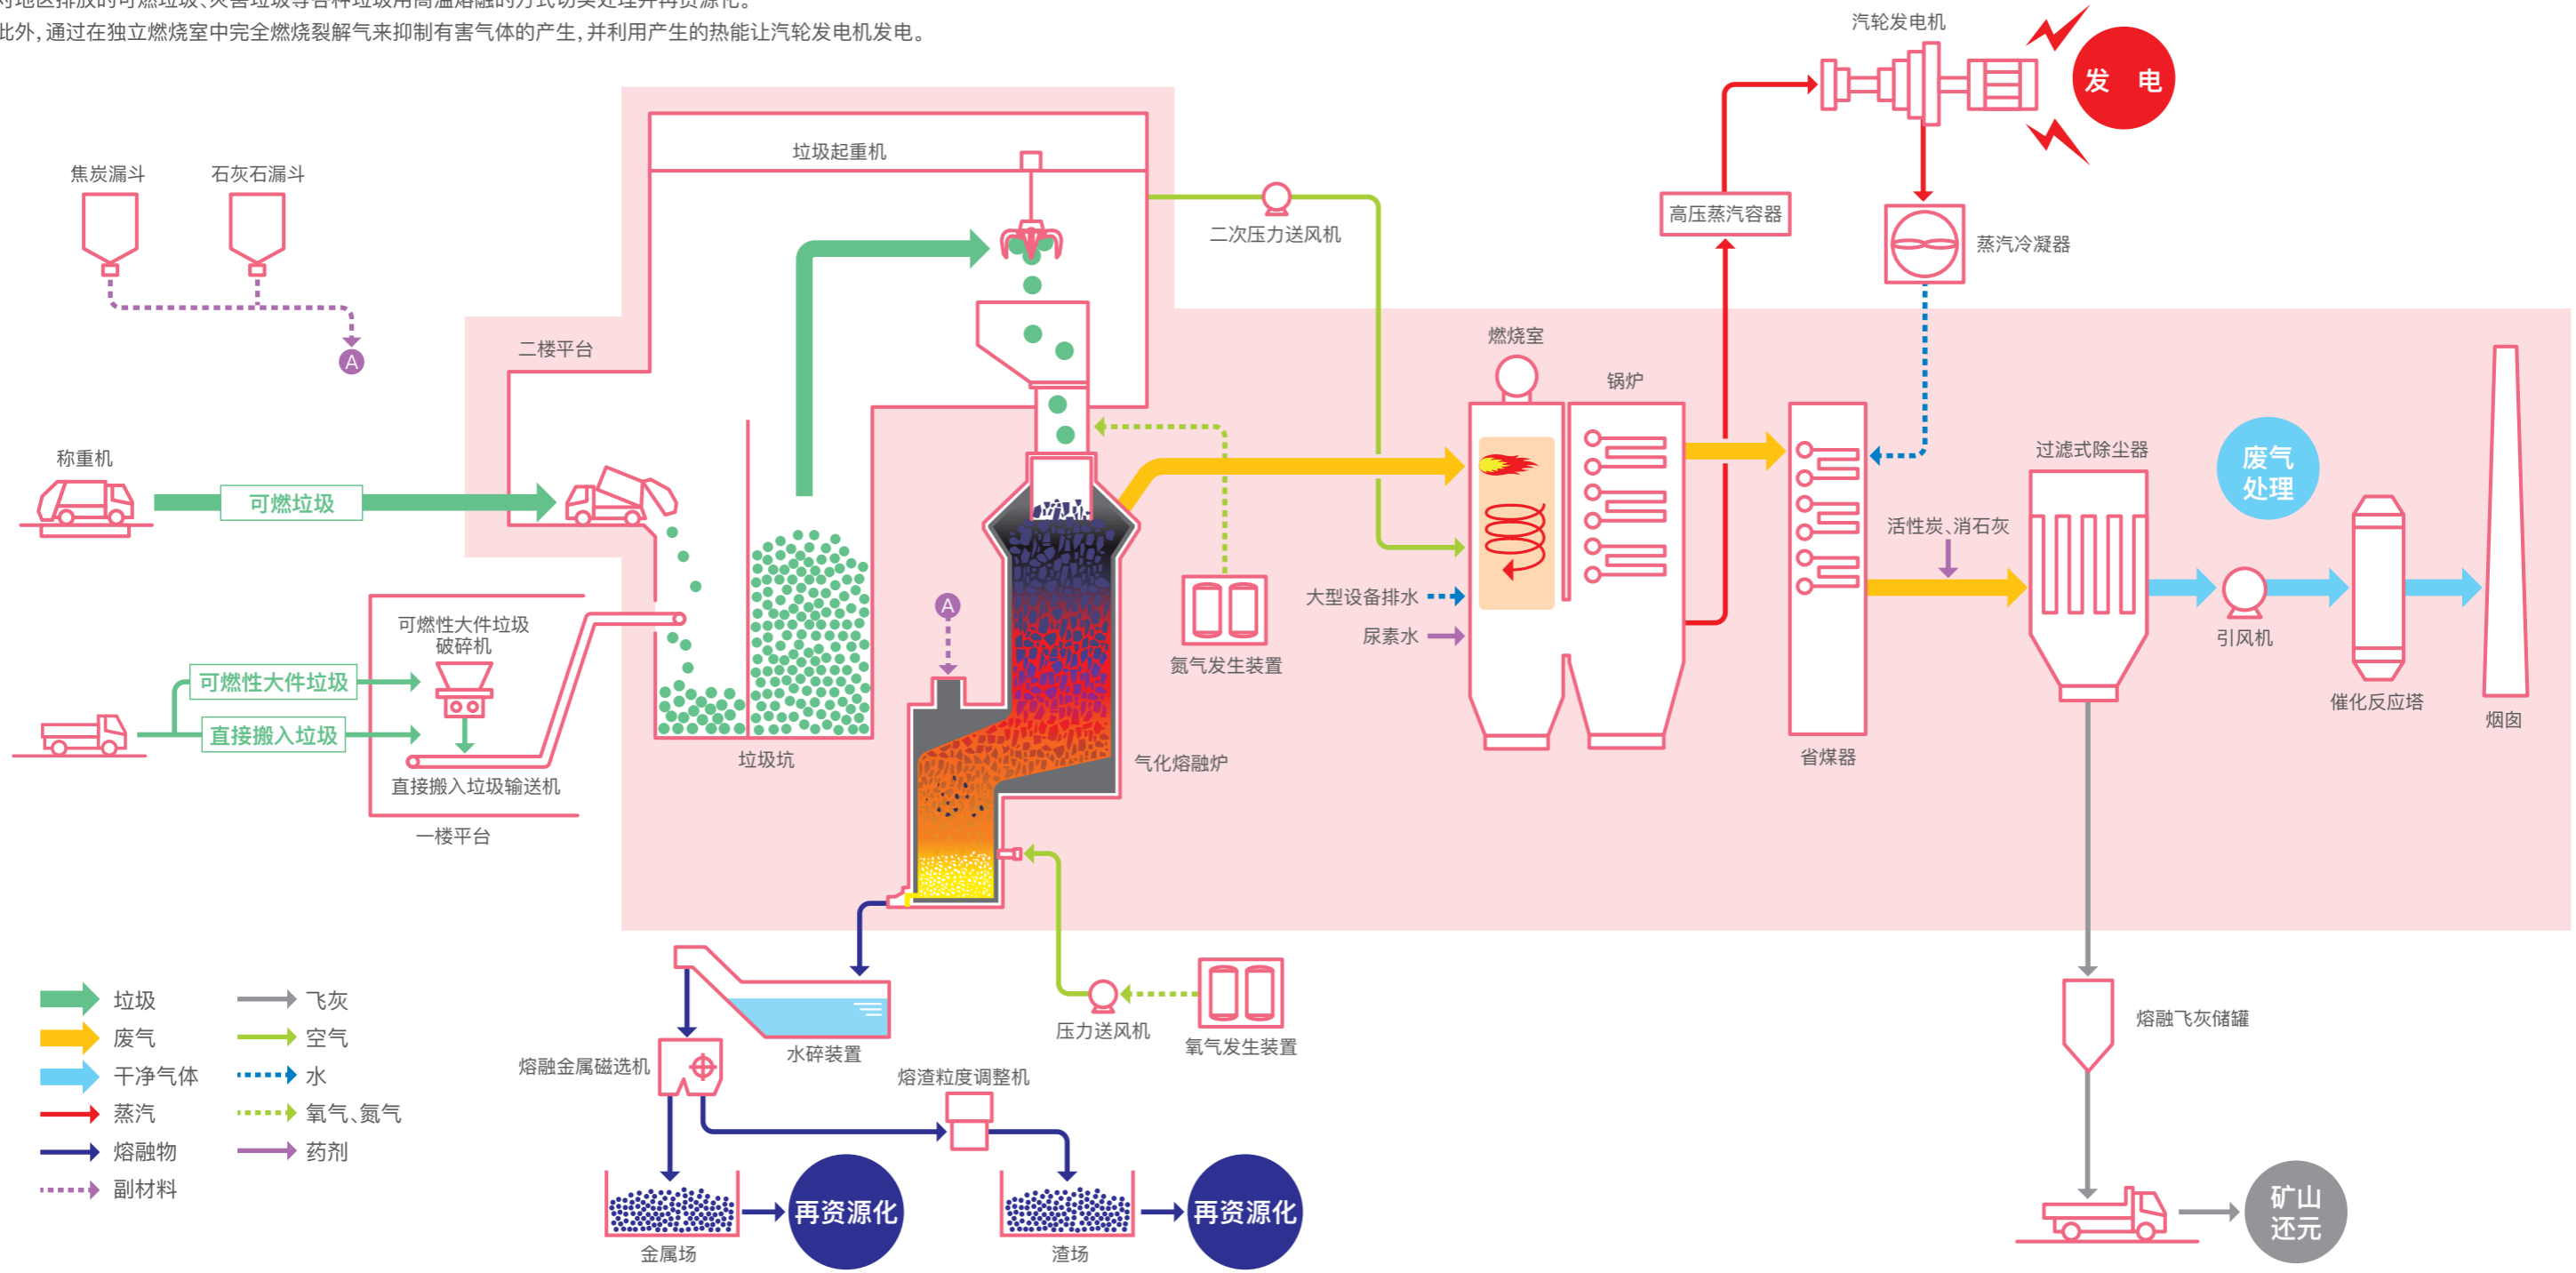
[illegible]地区排放的可燃垃圾、灾害垃圾等各种垃圾用高温熔融的方式切实处理并再资源化。
此外，通过在独立燃烧室中完全燃烧裂解气来抑制有害气体的产生，并利用产生的热能让汽轮发电机发电。

汽轮发电机
发 电
垃圾起重机
焦炭漏斗
石灰石漏斗
A
二次压力送风机
高压蒸汽容器
蒸汽冷凝器
二楼平台
燃烧室
锅炉
称重机
可燃垃圾
过滤式除尘器
废气处理
活性炭、消石灰
A
大型设备排水
尿素水
引风机
可燃性大件垃圾破碎机
氮气发生装置
可燃性大件垃圾
直接搬入垃圾
催化反应塔
烟囱
垃圾坑
气化熔融炉
省煤器
直接搬入垃圾输送机
一楼平台
垃圾
废气
干净气体
蒸汽
熔融物
副材料
飞灰
空气
水
氧气、氮气
药剂
水碎装置
压力送风机
氧气发生装置
熔融飞灰储罐
熔融金属磁选机
熔渣粒度调整机
再资源化
再资源化
金属场
渣场
矿山还元